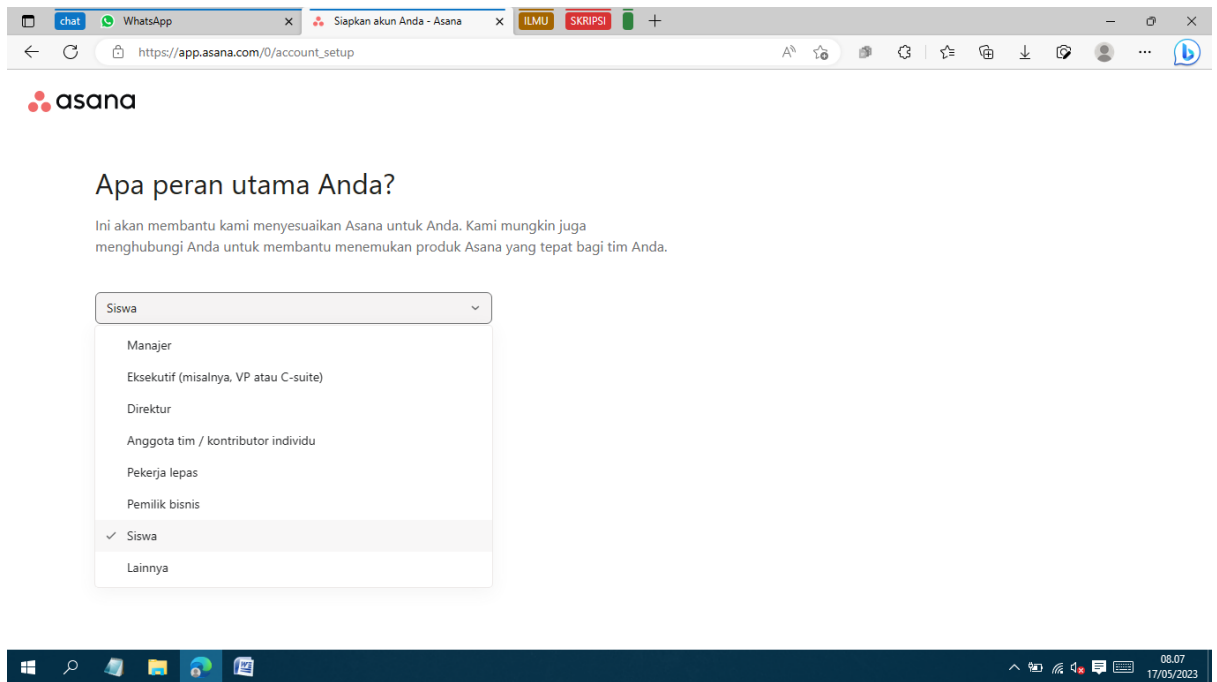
chat
WhatsApp
Siapkan akun Anda - Asana
ILMU
SKRIPSI

https://app.asana.com/0/account_setup

asana

Apa peran utama Anda?

Ini akan membantu kami menyesuaikan Asana untuk Anda. Kami mungkin juga menghubungi Anda untuk membantu menemukan produk Asana yang tepat bagi tim Anda.

Siswa

Manajer
Eksekutif (misalnya, VP atau C-suite)
Direktur
Anggota tim / kontributor individu
Pekerja lepas
Pemilik bisnis
✓ Siswa
Lainnya

08.07
17/05/2023